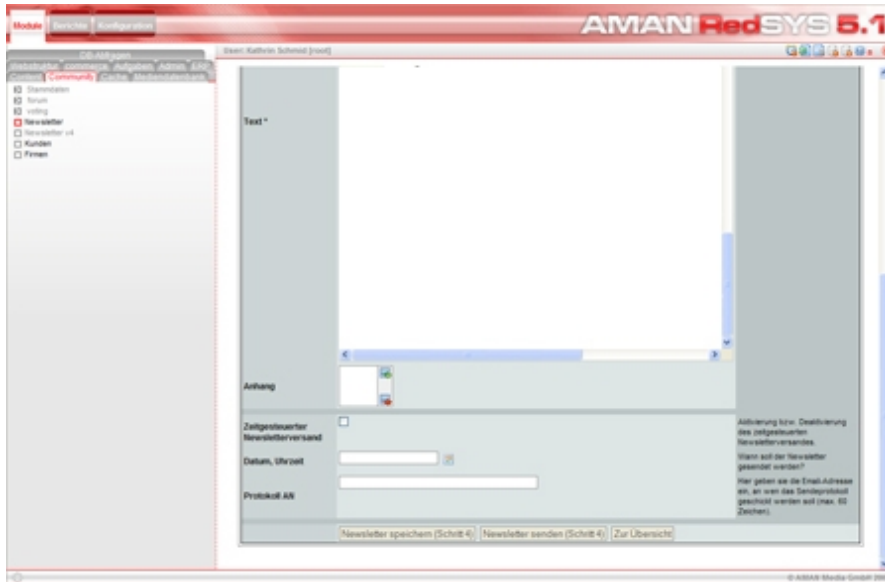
Module Berichte Konfiguration

AMAN RedSYS 5.1

CB-Aufgaben
Webstruktur eCommerce Aufgaben Admin ERP
Content Community Cache Mediendatenbank

Stammdaten
forum
voting
Newsletter
Newsletter v4
Kunden
Firmen

User: Kathrin Schmid [root]

Text *

Anhang

Zeitgesteuerter Newsletterversand

Aktivierung bzw. Deaktivierung des zeitgesteuerten Newsletterversandes.

Datum, Uhrzeit

Wann soll der Newsletter gesendet werden?

Protokoll AN

Hier geben sie die Email-Adresse ein, an wen das Sendeprotokoll geschickt werden soll (max. 60 Zeichen).

Newsletter speichern (Schritt 4) Newsletter senden (Schritt 4) Zur Übersicht

© AMAN Media GmbH 20